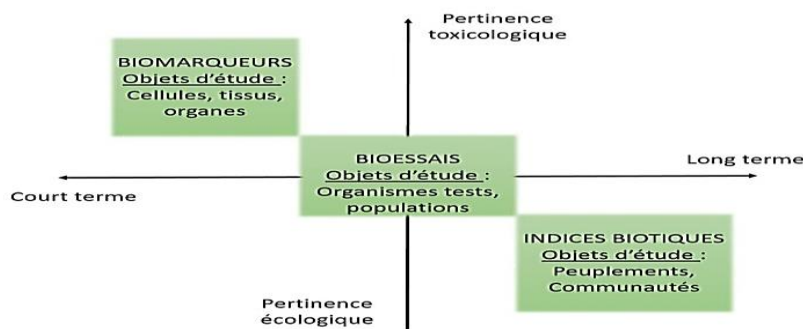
Pertinence toxicologique

BIOMARQUEURS
Objets d'étude :
Cellules, tissus, organes

BIOESSAIS
Objets d'étude :
Organismes tests, populations

Long terme

Court terme

INDICES BIOTIQUES
Objets d'étude :
Peuplements, Communautés

Pertinence écologique